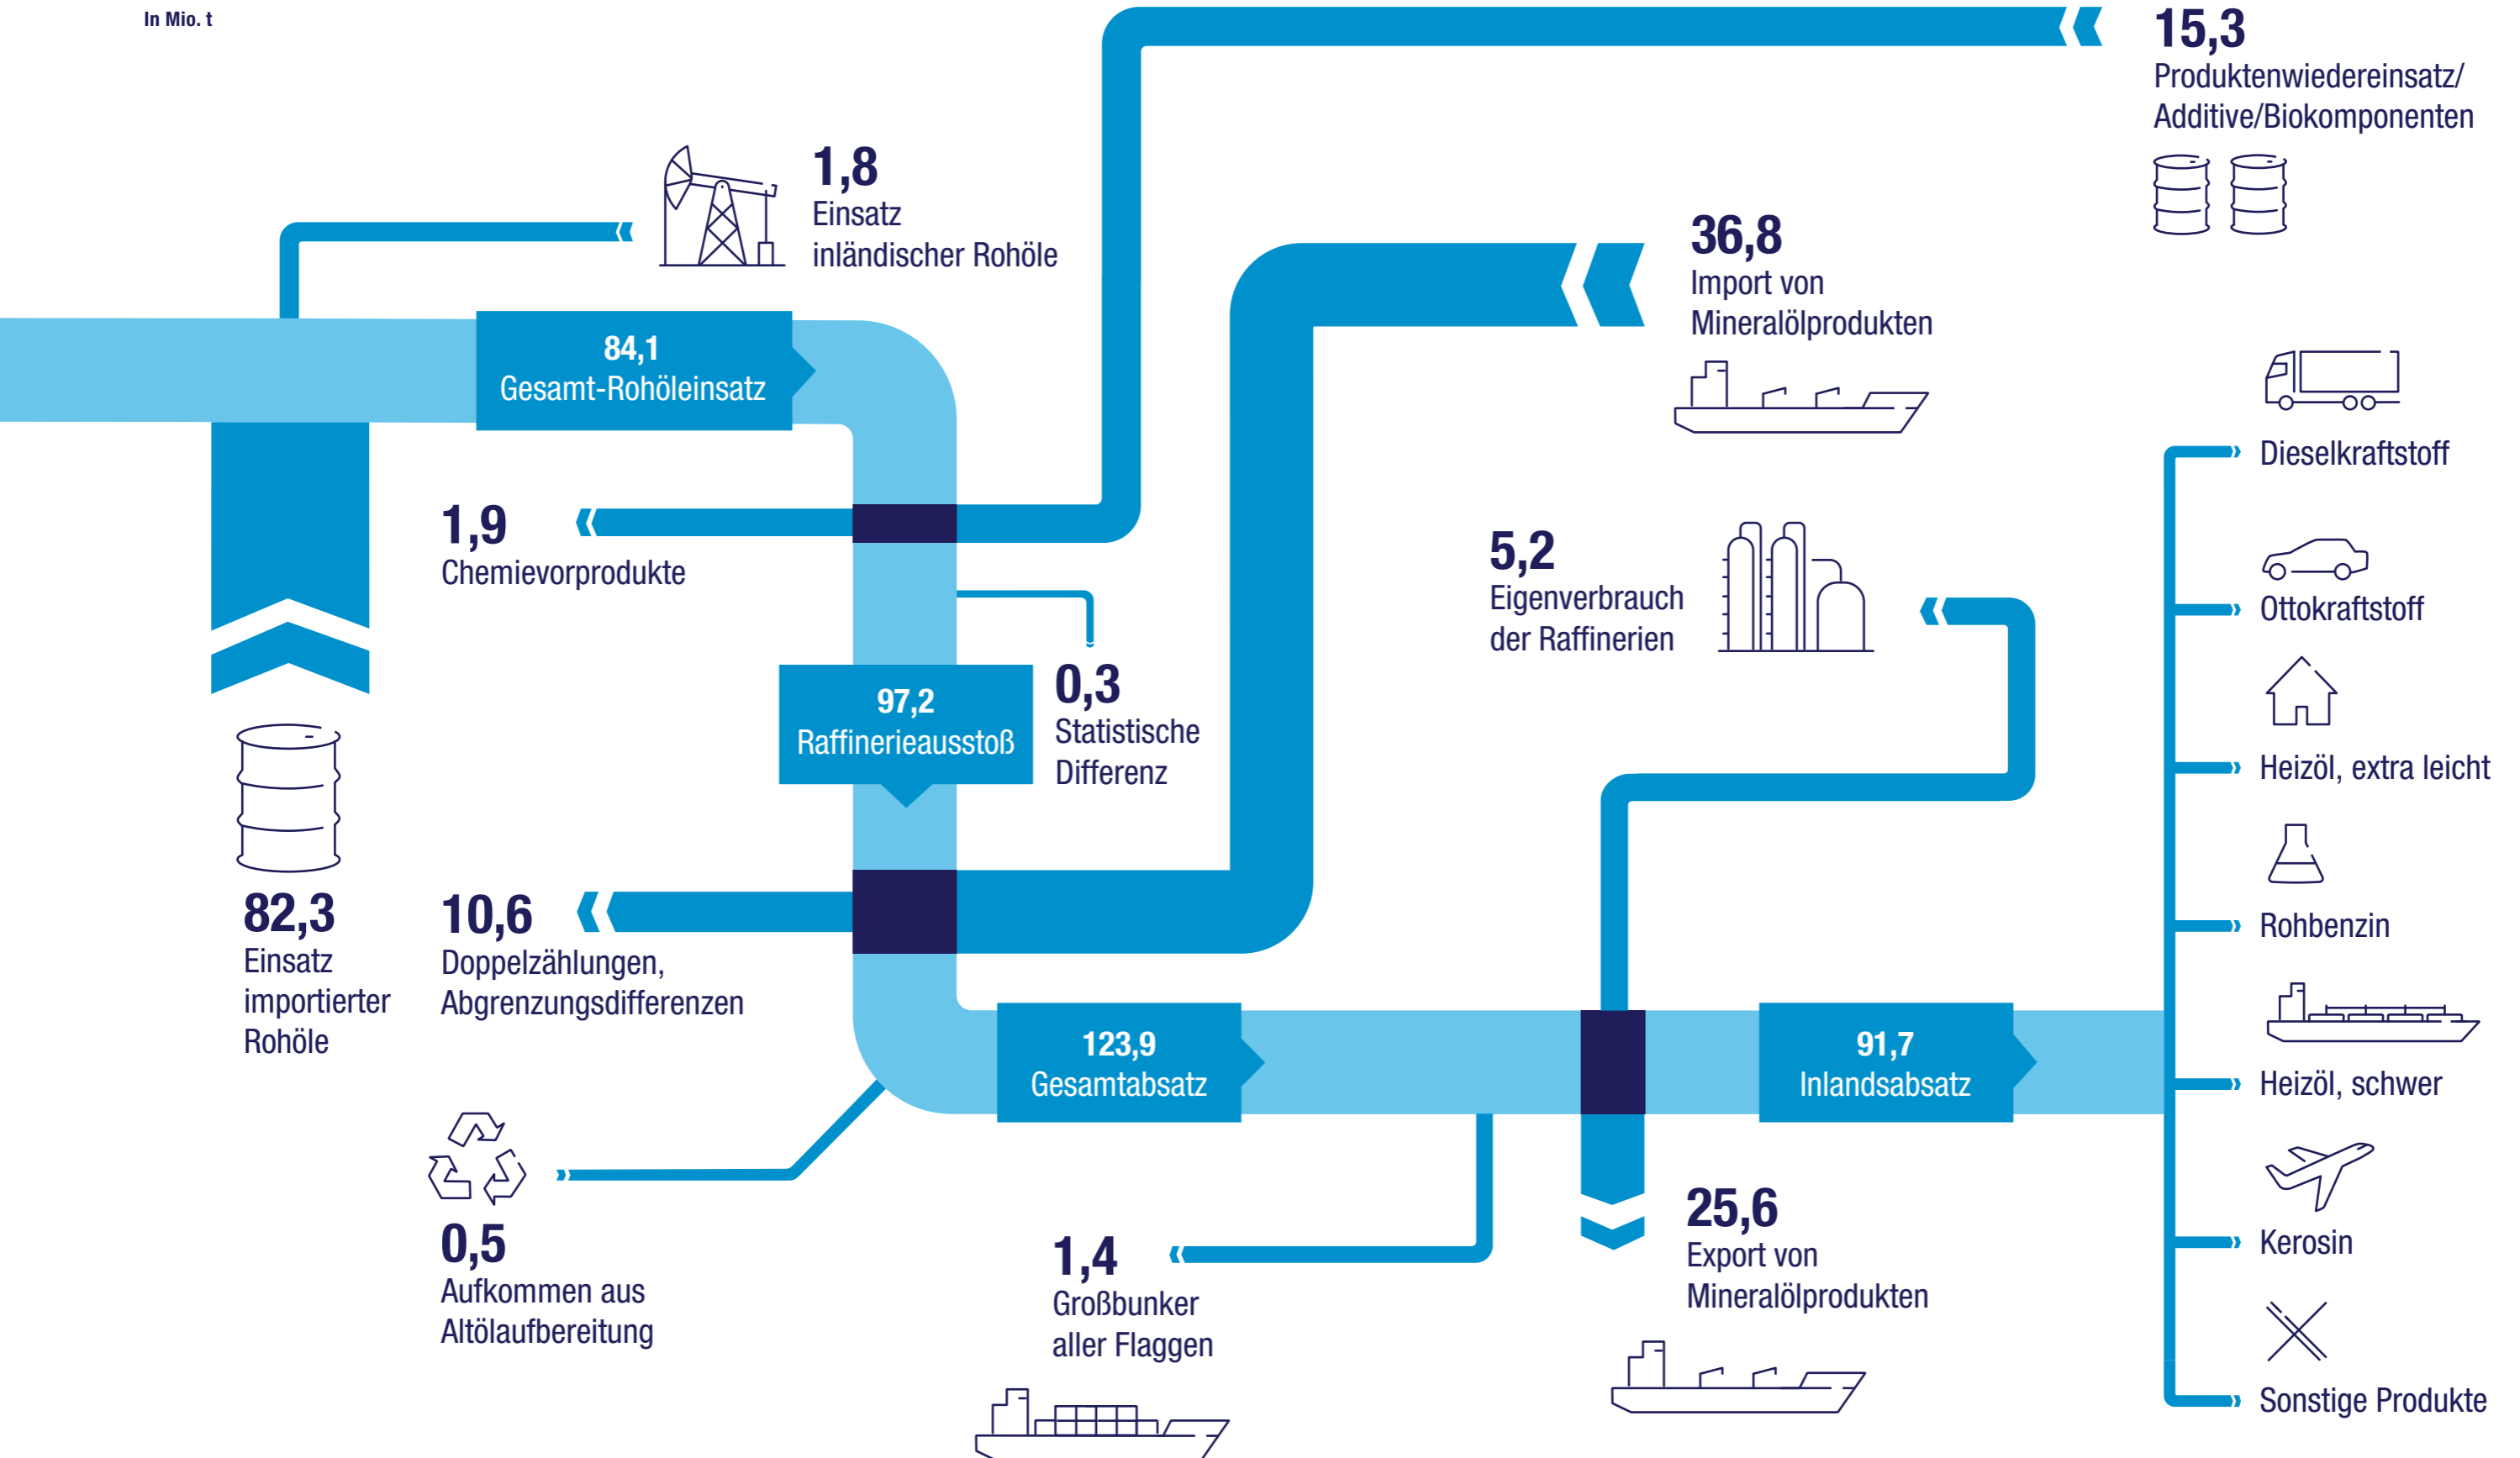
In Mio. t

15,3
Produktenwiedereinsatz/ Additive/Biokomponenten

1,8
Einsatz inländischer Rohöle

36,8
Import von Mineralölprodukten

84,1
Gesamt-Rohöleinsatz

1,9
Chemievorprodukte

5,2
Eigenverbrauch der Raffinerien

97,2
Raffinerieausstoß

0,3
Statistische Differenz

82,3
Einsatz importierter Rohöle

10,6
Doppelzählungen, Abgrenzungsdifferenzen

123,9
Gesamtabsatz

91,7
Inlandsabsatz

0,5
Aufkommen aus Altölaufbereitung

1,4
Großbunker aller Flaggen

25,6
Export von Mineralölprodukten

Dieselkraftstoff

Ottokraftstoff

Heizöl, extra leicht

Rohbenzin

Heizöl, schwer

Kerosin

Sonstige Produkte